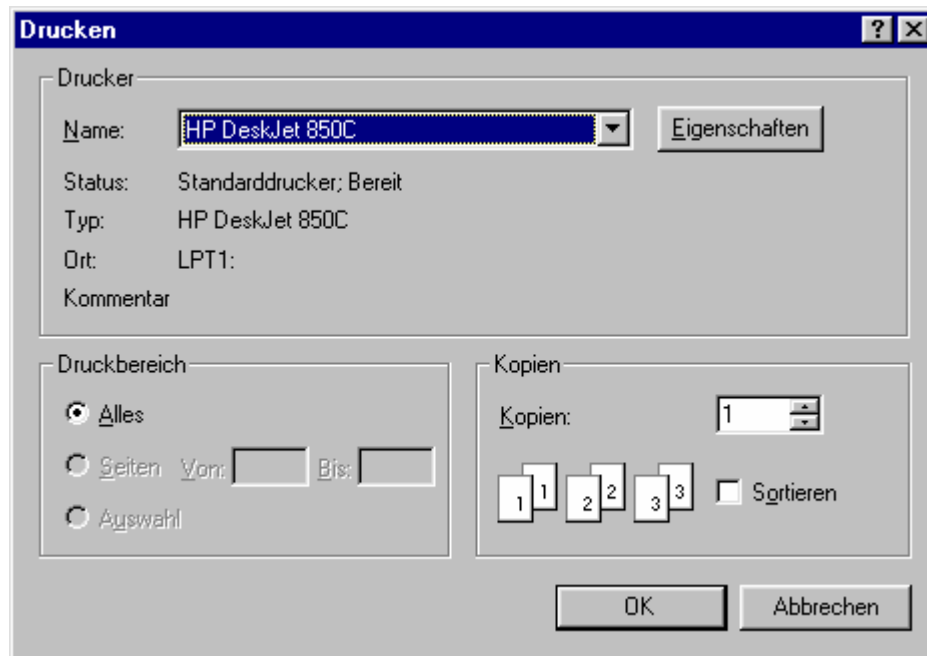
Drucken
?
Drucker
Name: HP DeskJet 850C
Eigenschaften
Status: Standarddrucker; Bereit
Typ: HP DeskJet 850C
Ort: LPT1:
Kommentar
Druckbereich
Alles
Seiten Von: Bis:
Auswahl
Kopien
Kopien: 1
1 1 2 2 3 3
Sortieren
OK
Abbrechen